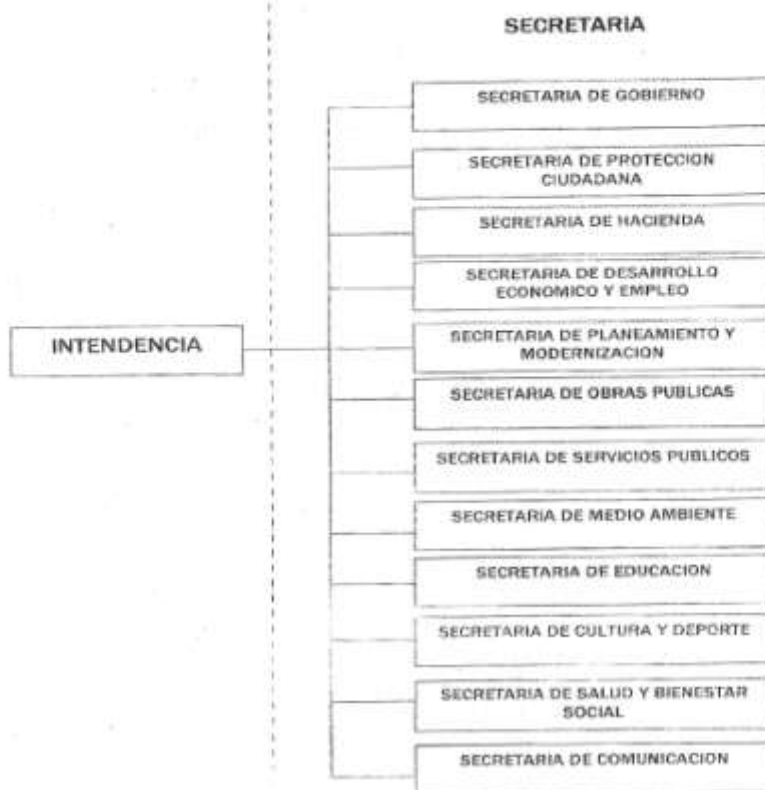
SECRETARIA

INTENDENCIA

SECRETARIA DE GOBIERNO

SECRETARIA DE PROTECCION CIUDADANA

SECRETARIA DE HACIENDA

SECRETARIA DE DESARROLLO ECONOMICO Y EMPLEO

SECRETARIA DE PLANEAMIENTO Y MODERNIZACION

SECRETARIA DE OBRAS PUBLICAS

SECRETARIA DE SERVICIOS PUBLICOS

SECRETARIA DE MEDIO AMBIENTE

SECRETARIA DE EDUCACION

SECRETARIA DE CULTURA Y DEPORTE

SECRETARIA DE SALUD Y BIENESTAR SOCIAL

SECRETARIA DE COMUNICACION